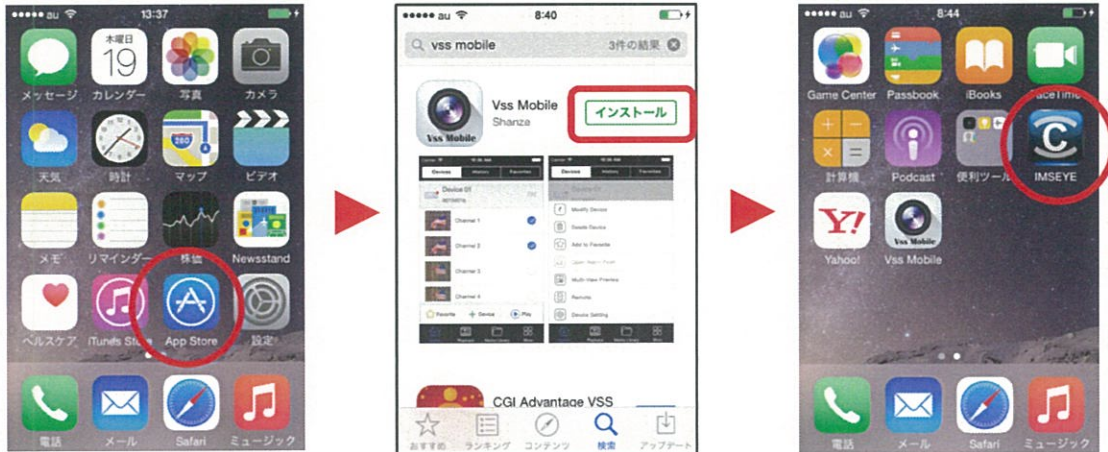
••••• au 13:37

木曜日 19

メッセージ カレンダー 写真 カメラ

天気 時計 マップ ビデオ

メモ リマインダー 株価 Newsstand

ヘルスケア iTunes Store App Store 設定

電話 メール Safari ミュージック

••••• au 8:40

vss mobile 3件の結果

Vss Mobile
Shanza
インストール

Vss Mobile

CGI Advantage VSS

おすすめ ランキング コンテンツ 検索 アップデート

••••• au 8:44

Game Center Passbook iBooks FaceTime

計算機 Podcast 便利ツール IMSEYE

Yahoo! Vss Mobile

電話 メール Safari ミュージック